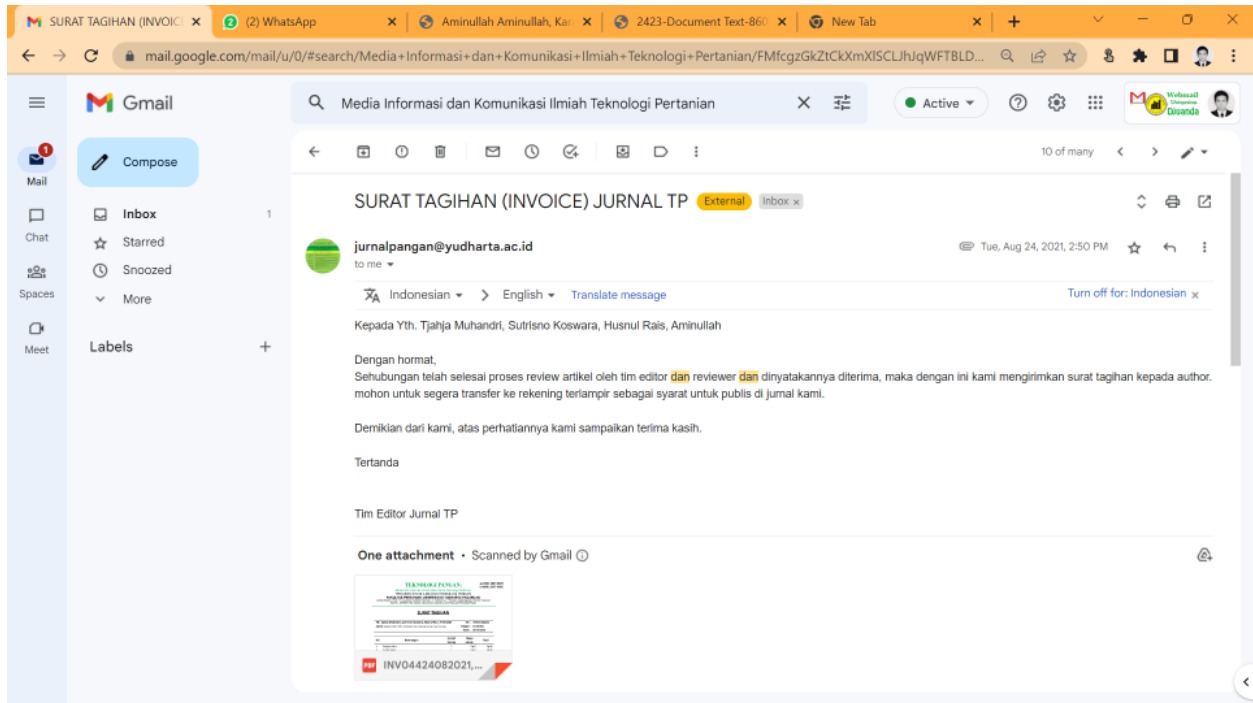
SURAT TAGIHAN (INVOIC ×
(2) WhatsApp ×
Aminullah Aminullah, Kar ×
2423-Document Text-860 ×
New Tab ×
+

mail.google.com/mail/u/0/#search/Media+Informasi+dan+Komunikasi+Ilmiah+Teknologi+Pertanian/FMfcgzGkZtCkXmXlSCLJhJqWFTBLD...

Gmail
Media Informasi dan Komunikasi Ilmiah Teknologi Pertanian
Active

Mail
Chat
Spaces
Meet

Compose
Inbox 1
Starred
Snoozed
More
Labels +

10 of many

SURAT TAGIHAN (INVOICE) JURNAL TP External Inbox ×

jurnalpangan@yudharta.ac.id
to me
Tue, Aug 24, 2021, 2:50 PM

Indonesian → English Translate message Turn off for: Indonesian ×

Kepada Yth. Tjahja Muhandri, Sutrisno Koswara, Husnul Rais, Aminullah

Dengan hormat,
Sehubungan telah selesai proses review artikel oleh tim editor dan reviewer dan dinyatakannya diterima, maka dengan ini kami mengirimkan surat tagihan kepada author. mohon untuk segera transfer ke rekening terlampir sebagai syarat untuk publis di jurnal kami.

Demikian dari kami, atas perhatiannya kami sampaikan terima kasih.

Tertanda

Tim Editor Jurnal TP

One attachment • Scanned by Gmail

TEKNOLOGI PANGAN
SURAT TAGIHAN
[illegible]

INV04424082021,...